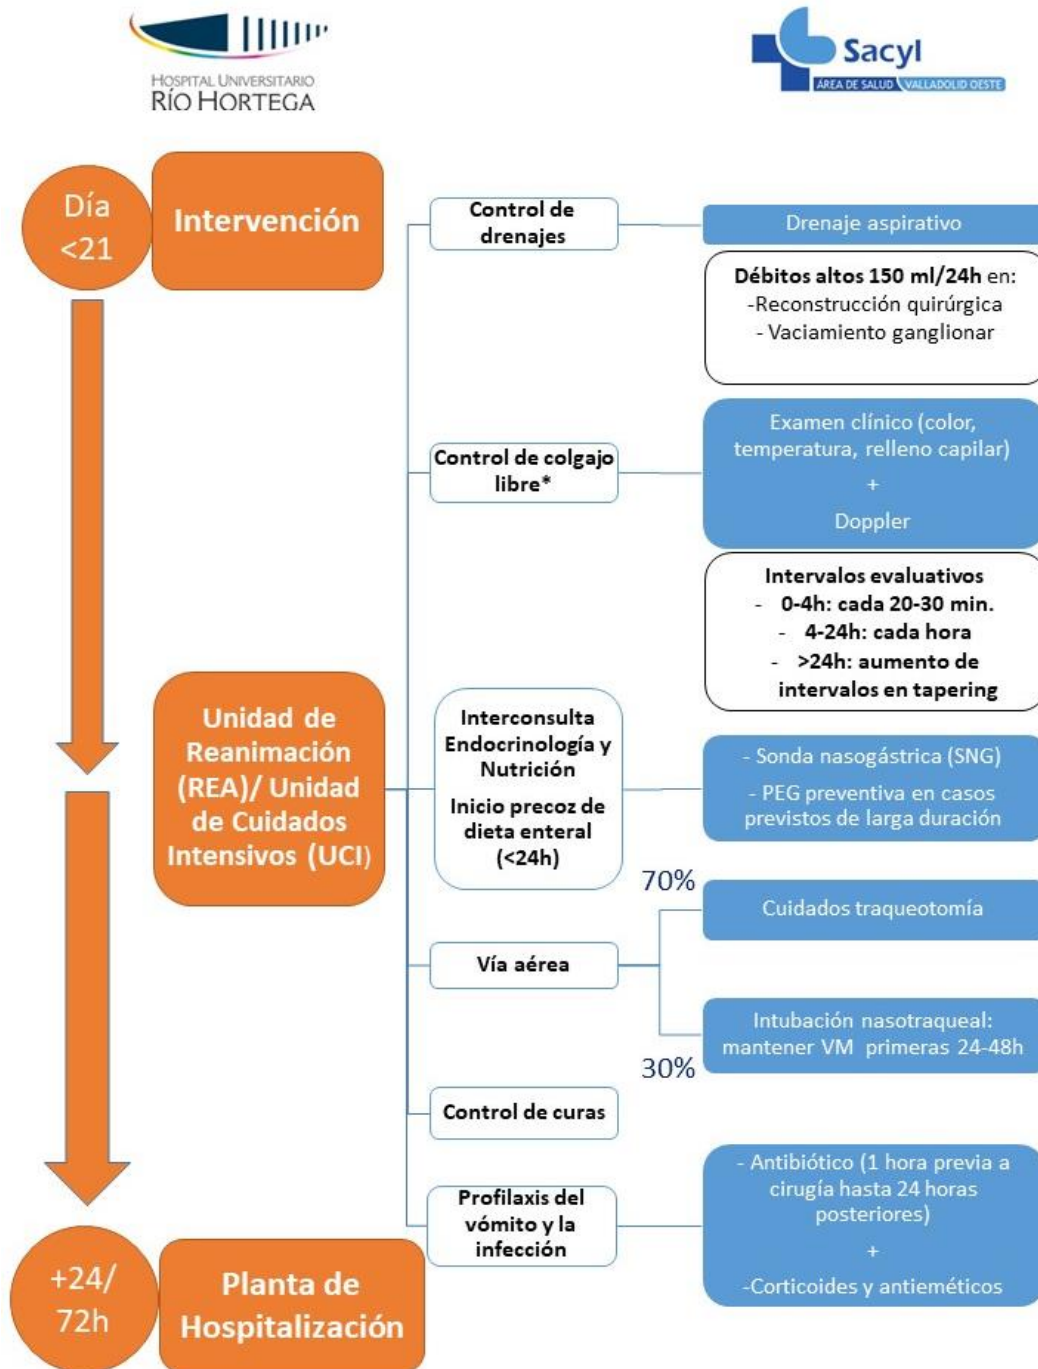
HOSPITAL UNIVERSITARIO
RÍO HORTEGA

Sacyl
ÁREA DE SALUD VALLADOLID OESTE

Día <21

Intervención

Control de drenajes

Drenaje aspirativo

Débitos altos 150 ml/24h en:
-Reconstrucción quirúrgica
- Vaciamiento ganglionar

Control de colgajo libre*

Examen clínico (color, temperatura, relleno capilar)
+
Doppler

Intervalos evaluativos
- 0-4h: cada 20-30 min.
- 4-24h: cada hora
- >24h: aumento de intervalos en tapering

Unidad de Reanimación (REA)/ Unidad de Cuidados Intensivos (UCI)

Interconsulta Endocrinología y Nutrición

Inicio precoz de dieta enteral (<24h)

- Sonda nasogástrica (SNG)
- PEG preventiva en casos previstos de larga duración

70%

Vía aérea

Cuidados traqueotomía

Intubación nasotraqueal: mantener VM primeras 24-48h

30%

Control de curas

Profilaxis del vómito y la infección

- Antibiótico (1 hora previa a cirugía hasta 24 horas posteriores)
+
-Corticoides y antieméticos

+24/ 72h

Planta de Hospitalización